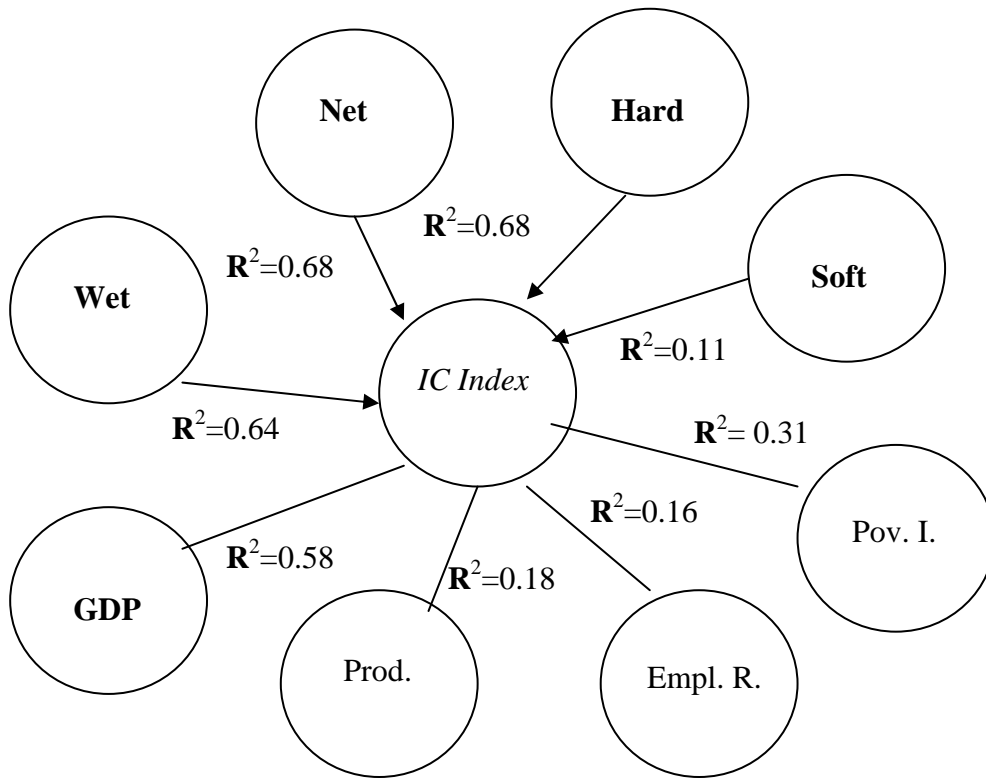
Net

Hard

$\mathbf{R}^2$=0.68

$\mathbf{R}^2$=0.68

Soft

Wet

IC Index

$\mathbf{R}^2$=0.11

$\mathbf{R}^2$= 0.31

$\mathbf{R}^2$=0.64

$\mathbf{R}^2$=0.16

Pov. I.

$\mathbf{R}^2$=0.58

$\mathbf{R}^2$=0.18

GDP

Prod.

Empl. R.